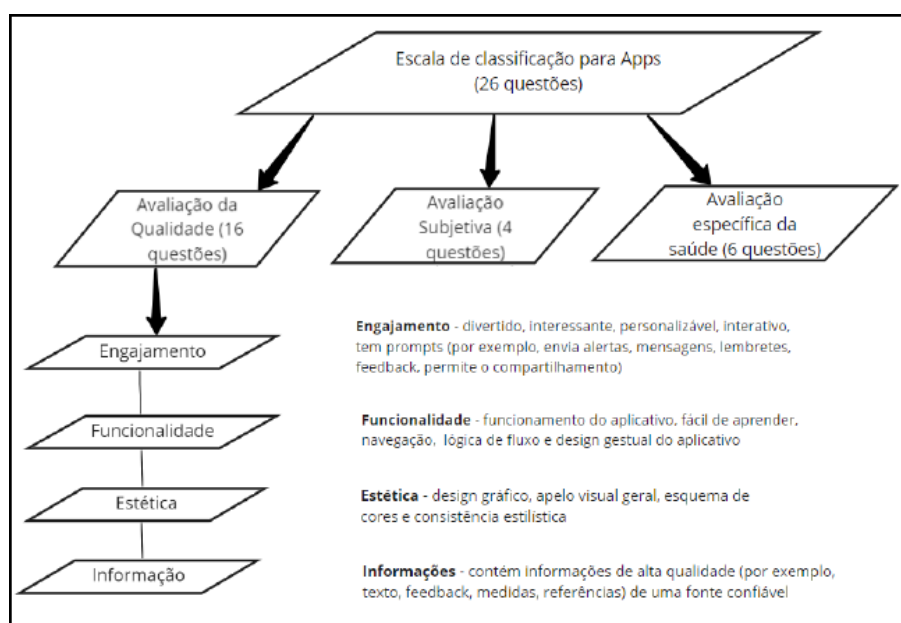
Escala de classificação para Apps (26 questões)

Avaliação da Qualidade (16 questões)

Avaliação Subjetiva (4 questões)

Avaliação específica da saúde (6 questões)

Engajamento

Funcionalidade

Estética

Informação

**Engajamento** - divertido, interessante, personalizável, interativo, tem prompts (por exemplo, envia alertas, mensagens, lembretes, feedback, permite o compartilhamento)

**Funcionalidade** - funcionamento do aplicativo, fácil de aprender, navegação, lógica de fluxo e design gestual do aplicativo

**Estética** - design gráfico, apelo visual geral, esquema de cores e consistência estilística

**Informações** - contém informações de alta qualidade (por exemplo, texto, feedback, medidas, referências) de uma fonte confiável